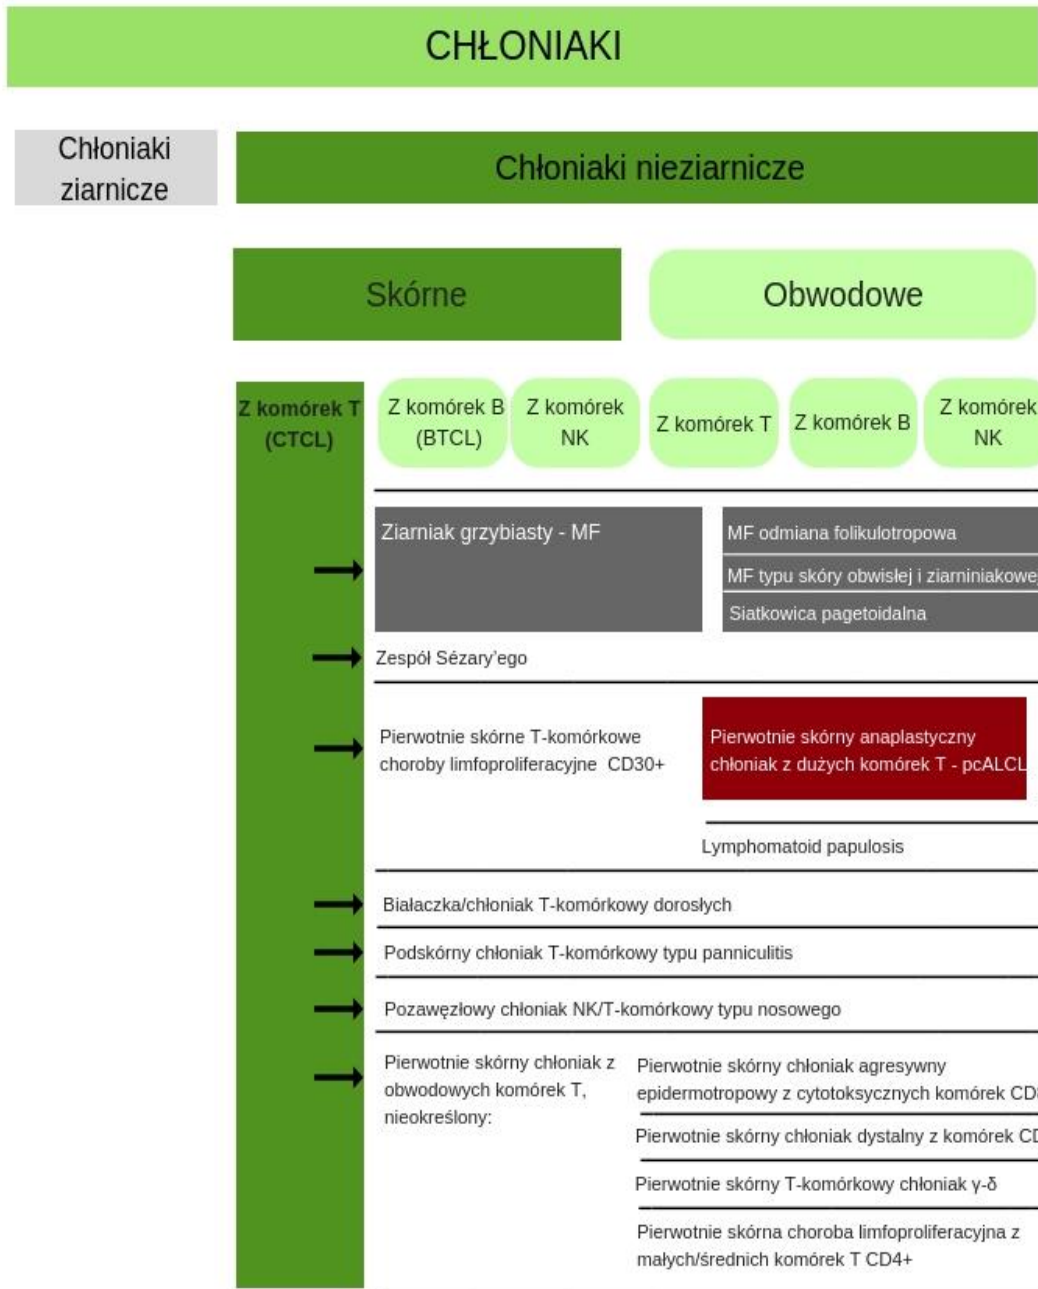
CHŁONIAKI

Chłoniaki ziarnicze

Chłoniaki nieziarnicze

Skórne

Obwodowe

Z komórek T (CTCL)

Z komórek B (BTCL)

Z komórek NK

Z komórek T

Z komórek B

Z komórek NK

Ziarniak grzybiasty - MF

MF odmiana folikulotropowa

MF typu skóry obwisłej i ziarniniakowe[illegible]

Siatkowica pagetoidalna

Zespół Sézary'ego

Pierwotnie skórne T-komórkowe choroby limfoproliferacyjne CD30+

Pierwotnie skórny anaplastyczny chłoniak z dużych komórek T - pcALCL

Lymphomatoid papulosis

Białaczka/chłoniak T-komórkowy dorosłych

Podskórny chłoniak T-komórkowy typu panniculitis

Pozawęzłowy chłoniak NK/T-komórkowy typu nosowego

Pierwotnie skórny chłoniak z obwodowych komórek T, nieokreślony:

Pierwotnie skórny chłoniak agresywny epidermotropowy z cytotoksycznych komórek CD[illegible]

Pierwotnie skórny chłoniak dystalny z komórek C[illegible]

Pierwotnie skórny T-komórkowy chłoniak γ-δ

Pierwotnie skórna choroba limfoproliferacyjna z małych/średnich komórek T CD4+